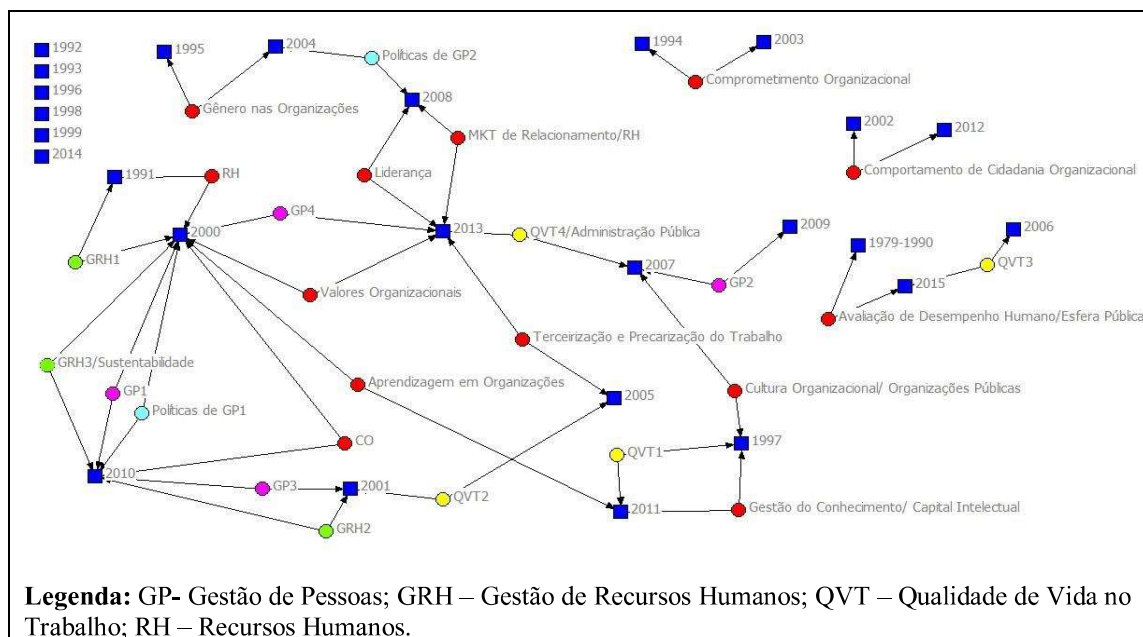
1992
1993
1996
1998
1999
2014

1995
2004
Políticas de GP2
Gênero nas Organizações
2008
MKT de Relacionamento/RH
1994
2003
Comprometimento Organizacional
2002
2012
Comportamento de Cidadania Organizacional
1991
RH
Liderança
GP4
2000
2013
QVT4/Administração Pública
2009
GRH1
2007
GP2
1979-1990
2006
2015
QVT3
Valores Organizacionais
Avaliação de Desempenho Humano/Esfera Pública
Terceirização e Precarização do Trabalho
GRH3/Sustentabilidade
GP1
Aprendizagem em Organizações
Cultura Organizacional/ Organizações Públicas
Políticas de GP1
2005
CO
QVT1
1997
2010
GP3
2001
QVT2
2011
Gestão do Conhecimento/ Capital Intelectual
GRH2

**Legenda:** GP- Gestão de Pessoas; GRH – Gestão de Recursos Humanos; QVT – Qualidade de Vida no Trabalho; RH – Recursos Humanos.